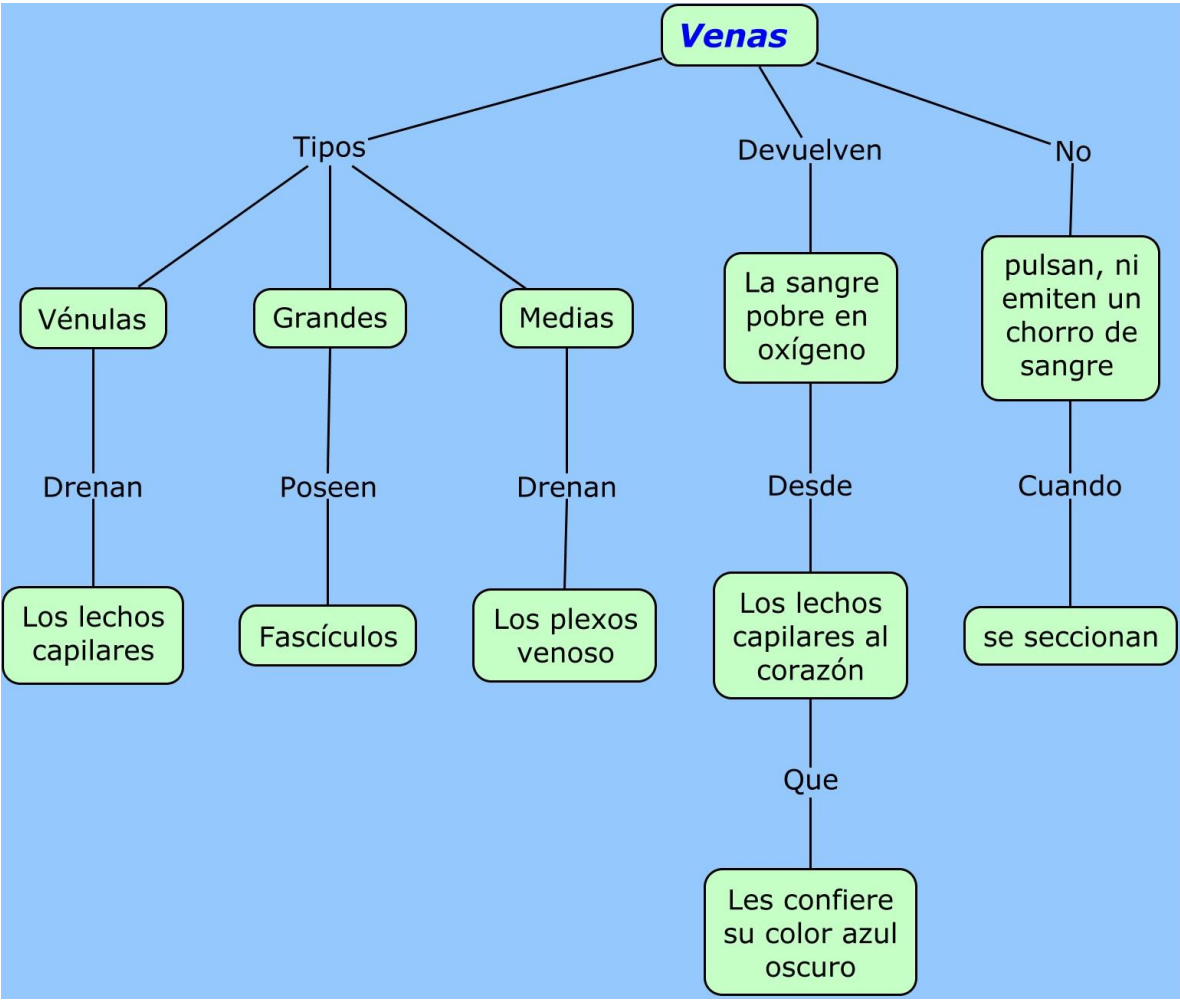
Venas

Tipos

Vénulas

Drenan

Los lechos capilares

Grandes

Poseen

Fascículos

Medias

Drenan

Los plexos venoso

Devuelven

La sangre pobre en oxígeno

Desde

Los lechos capilares al corazón

Que

Les confiere su color azul oscuro

No

pulsan, ni emiten un chorro de sangre

Cuando

se seccionan